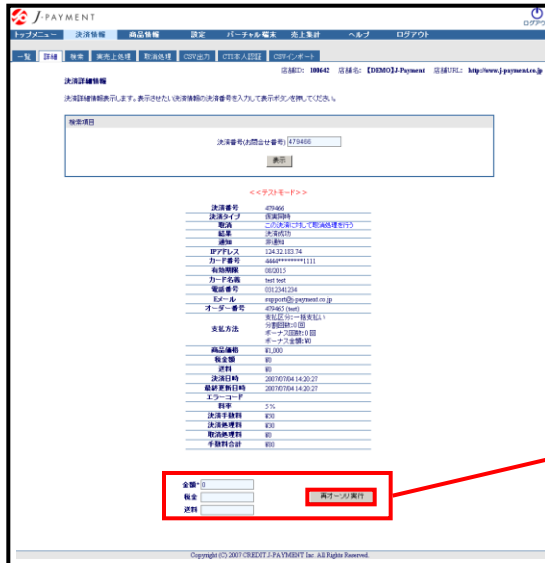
J-PAYMENT

ログアウト

トップメニュー 決済情報 商品情報 設定 バーチャル端末 売上集計 ヘルプ ログアウト

一覧 詳細 検索 実売上処理 取消処理 CSV出力 CTI本人認証 CSVインポート

店舗ID: 100642 店舗名: 【DEMO】J-Payment 店舗URL: http://www.j-payment.co.jp

決済詳細情報

決済詳細情報表示します。表示させたい決済情報の決済番号を入力して表示ボタンを押してください。

検索項目

決済番号(お問合せ番号) 479466

表示

<<テストモード>>

| | |
|---|---|
| 決済番号 | 479466 |
| 決済タイプ | 仮実同時 |
| 取消 | この決済に対して取消処理を行う |
| 結果 | 決済成功 |
| 通知 | 新通知 |
| IPアドレス | 124.32.183.74 |
| カード番号 | 4444********1111 |
| 有効期限 | 08/2013 |
| カード名義 | test test |
| 電話番号 | 0312341234 |
| Eメール | support@j-payment.co.jp |
| オーダー番号 | 479465 (test) |
| 支払方法 | 支払区分:一括支払い 分割回数:0 回 ボーナス回数:0 回 ボーナス金額:\0 |
| 商品価格 | \1,000 |
| 税金額 | \0 |
| 送料 | \0 |
| 決済日時 | 2007/07/04 14:20:27 |
| 最終更新日時 | 2007/07/04 14:20:27 |
| エラーコード | |
| 料率 | 5 % |
| 決済手数料 | \50 |
| 決済処理料 | \30 |
| 取消処理料 | \0 |
| 手数料合計 | \80 |

金額* 0
税金
送料

再オーソリ実行

Copyright (C) 2007 CREDIT J-PAYMENT Inc. All Rights Reserved.